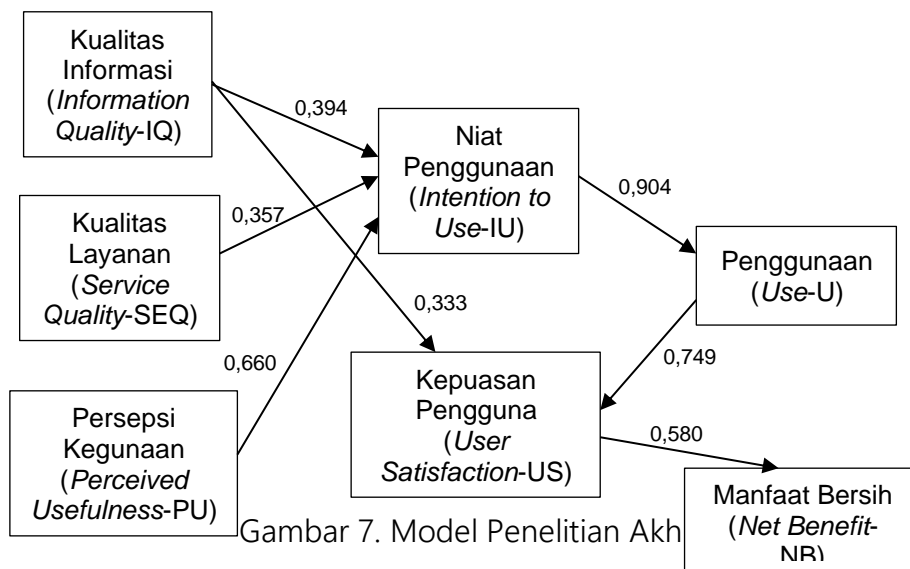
Kualitas Informasi (*Information Quality*-IQ)

0,394

Niat Penggunaan (*Intention to Use*-IU)

0,904

Kualitas Layanan (*Service Quality*-SEQ)

0,357

Penggunaan (*Use*-U)

0,333

0,660

0,749

Kepuasan Pengguna (*User Satisfaction*-US)

Persepsi Kegunaan (*Perceived Usefulness*-PU)

0,580

Manfaat Bersih (*Net Benefit*-NB)

Gambar 7. Model Penelitian Akh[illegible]